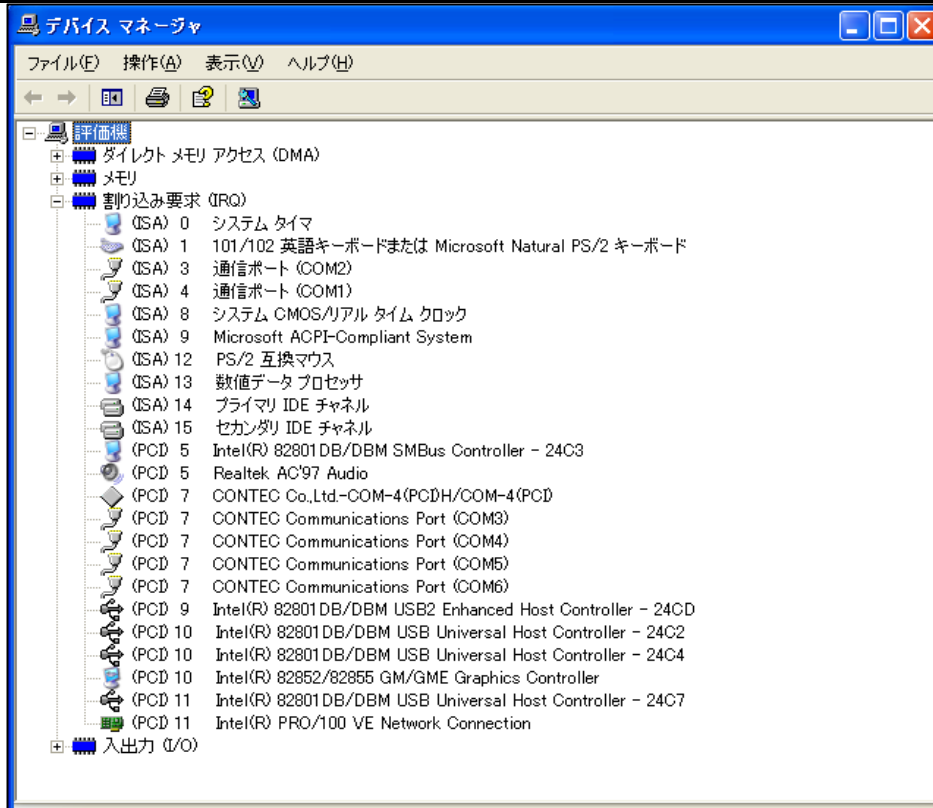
デバイス マネージャ

ファイル(F) 操作(A) 表示(V) ヘルプ(H)

評価機
ダイレクト メモリ アクセス (DMA)
メモリ
割り込み要求 (IRQ)
(ISA) 0 システム タイマ
(ISA) 1 101/102 英語キーボードまたは Microsoft Natural PS/2 キーボード
(ISA) 3 通信ポート (COM2)
(ISA) 4 通信ポート (COM1)
(ISA) 8 システム CMOS/リアル タイム クロック
(ISA) 9 Microsoft ACPI-Compliant System
(ISA) 12 PS/2 互換マウス
(ISA) 13 数値データ プロセッサ
(ISA) 14 プライマリ IDE チャネル
(ISA) 15 セカンダリ IDE チャネル
(PCI) 5 Intel(R) 82801DB/DBM SMBus Controller - 24C3
(PCI) 5 Realtek AC'97 Audio
(PCI) 7 CONTEC Co.,Ltd.-COM-4(PCI)H/COM-4(PCI)
(PCI) 7 CONTEC Communications Port (COM3)
(PCI) 7 CONTEC Communications Port (COM4)
(PCI) 7 CONTEC Communications Port (COM5)
(PCI) 7 CONTEC Communications Port (COM6)
(PCI) 9 Intel(R) 82801DB/DBM USB2 Enhanced Host Controller - 24CD
(PCI) 10 Intel(R) 82801DB/DBM USB Universal Host Controller - 24C2
(PCI) 10 Intel(R) 82801DB/DBM USB Universal Host Controller - 24C4
(PCI) 10 Intel(R) 82852/82855 GM/GME Graphics Controller
(PCI) 11 Intel(R) 82801DB/DBM USB Universal Host Controller - 24C7
(PCI) 11 Intel(R) PRO/100 VE Network Connection
入出力 (I/O)